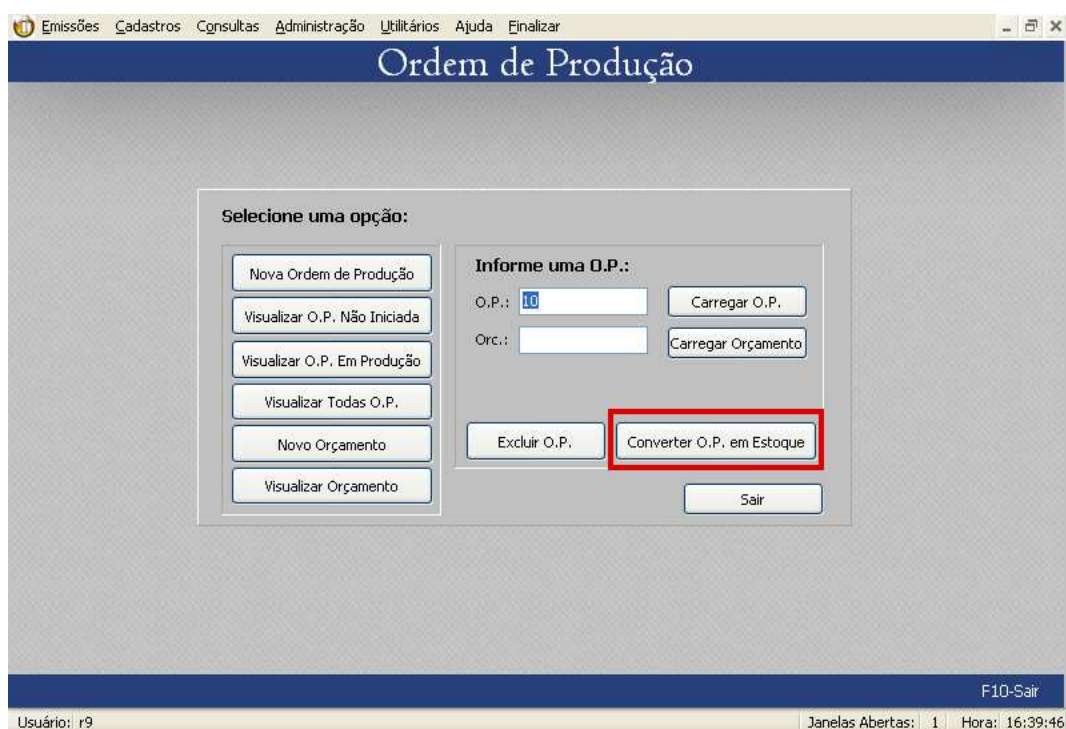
Emissões Cadastros Consultas Administração Utilitários Ajuda Finalizar

Ordem de Produção

Selecione uma opção:

Nova Ordem de Produção
Visualizar O.P. Não Iniciada
Visualizar O.P. Em Produção
Visualizar Todas O.P.
Novo Orçamento
Visualizar Orçamento

Informe uma O.P.:

O.P.: 10
Carregar O.P.
Orc.:
Carregar Orçamento

Excluir O.P.
Converter O.P. em Estoque

Sair

F10-Sair

Usuário: r9
Janelas Abertas: 1
Hora: 16:39:46